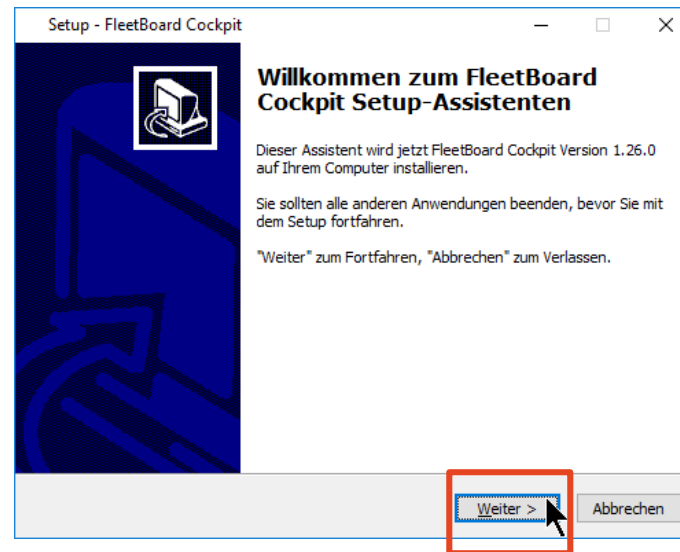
Setup - FleetBoard Cockpit

Willkommen zum FleetBoard Cockpit Setup-Assistenten

Dieser Assistent wird jetzt FleetBoard Cockpit Version 1.26.0 auf Ihrem Computer installieren.

Sie sollten alle anderen Anwendungen beenden, bevor Sie mit dem Setup fortfahren.

"Weiter" zum Fortfahren, "Abbrechen" zum Verlassen.

Weiter >

Abbrechen